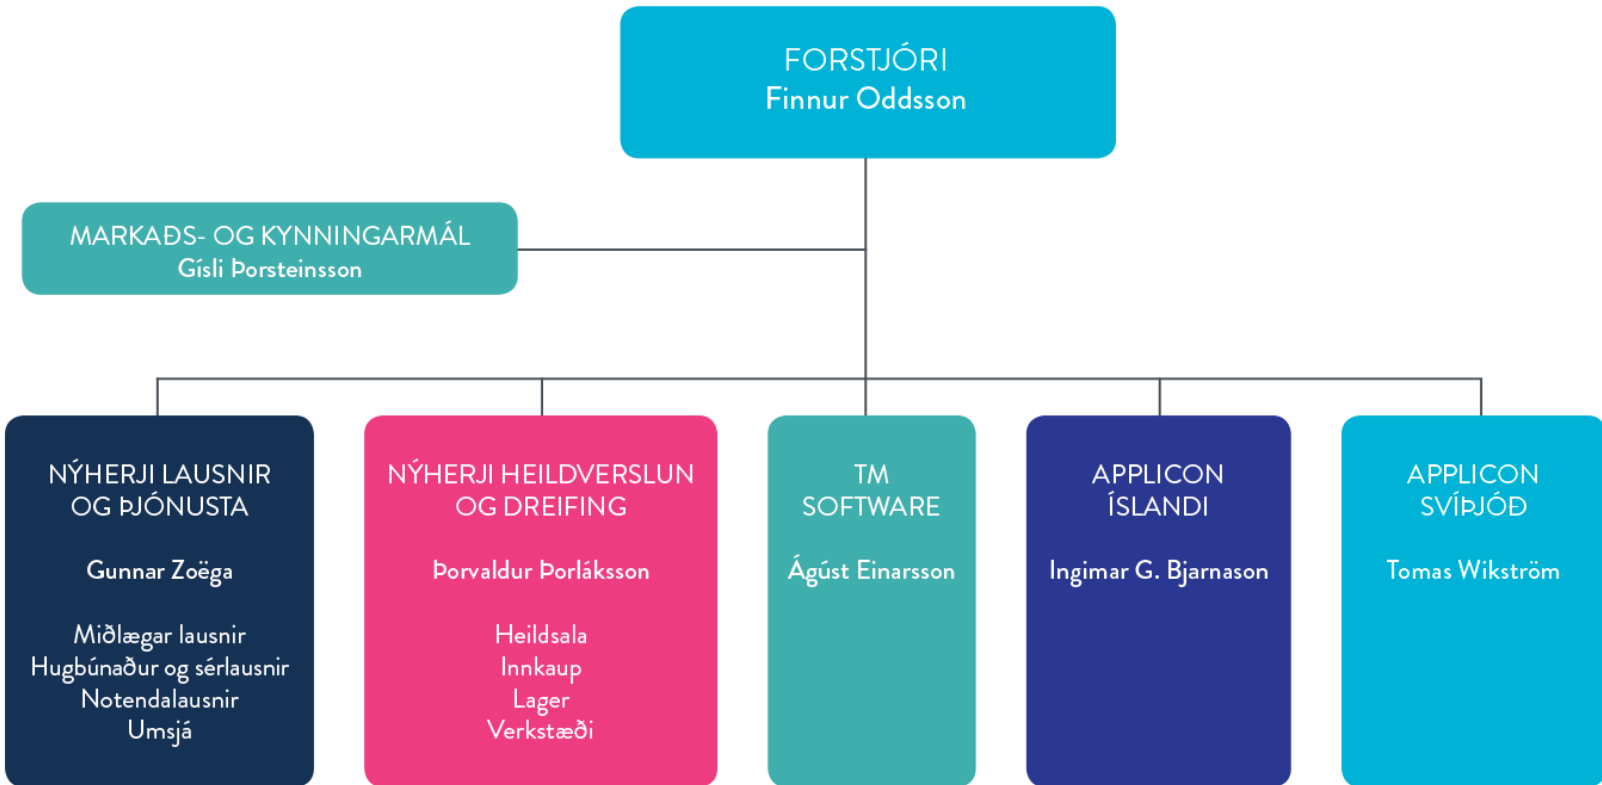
FORSTJÓRI
Finnur Oddsson

MARKAÐS- OG KYNNINGARMÁL
Gísli Þorsteinsson

NÝHERJI LAUSNIR
OG ÞJÓNUSTA

Gunnar Zoëga

Miðlægar lausnir
Hugbúnaður og sérlausnir
Notendalausnir
Umsjá

NÝHERJI HEILDVERSLUN
OG DREIFING

Þorvaldur Þorláksson

Heildsala
Innkaup
Lager
Verkstæði

TM
SOFTWARE

Ágúst Einarsson

APPLICON
ÍSLANDI

Ingimar G. Bjarnason

APPLICON
SVÍÞJÓÐ

Tomas Wikström